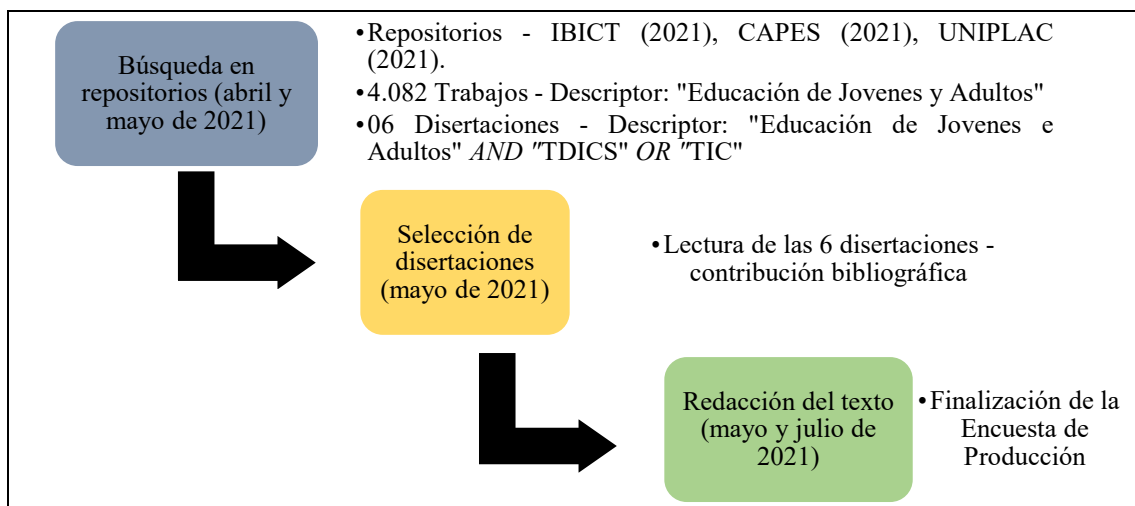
Búsqueda en repositorios (abril y mayo de 2021)

•Repositorios - IBICT (2021), CAPES (2021), UNIPLAC (2021).
•4.082 Trabajos - Descriptor: "Educación de Jovenes y Adultos"
•06 Disertaciones - Descriptor: "Educación de Jovenes e Adultos" *AND* "TDICS" *OR* "TIC"

Selección de disertaciones (mayo de 2021)

•Lectura de las 6 disertaciones - contribución bibliográfica

Redacción del texto (mayo y julio de 2021)

•Finalización de la Encuesta de Producción